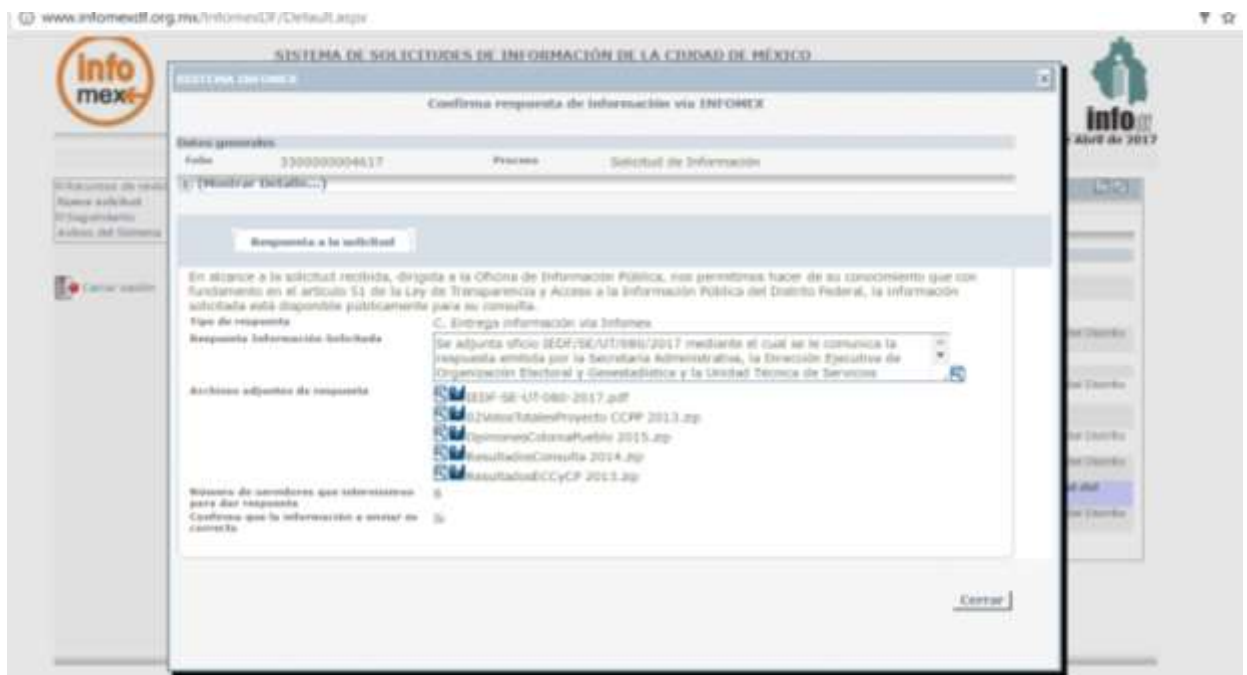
www.infomexdf.org.mx/InfomexDF/Default.aspx

info mex

SISTEMA DE SOLICITUDES DE INFORMACIÓN DE LA CIUDAD DE MÉXICO

SISTEMA INFOMEX

Confirma respuesta de información vía INFOMEX

infodf

Abril de 2017

Datos generales

Folio 3300000004617 Proceso Solicitud de Información

(Mostrar Detalle...)

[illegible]
Nueva solicitud
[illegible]
Avisos del Sistema

Cerrar sesión

Respuesta a la solicitud

En alcance a la solicitud recibida, dirigida a la Oficina de Información Pública, nos permitimos hacer de su conocimiento que con fundamento en el artículo 51 de la Ley de Transparencia y Acceso a la Información Pública del Distrito Federal, la información solicitada está disponible públicamente para su consulta.

Tipo de respuesta C. Entrega información vía Infomex

Respuesta Información Solicitada Se adjunta oficio IEDF/SE/UT/080/2017 mediante el cual se le comunica la respuesta emitida por la Secretaría Administrativa, la Dirección Ejecutiva de Organización Electoral y Geoestadística y la Unidad Técnica de Servicios

Archivos adjuntos de respuesta
IEDF-SE-UT-080-2017.pdf
02VotosTotalesProyecto CCPP 2013.zip
OpinionesColoniaPueblo 2015.zip
ResultadosConsulta 2014.zip
ResultadosECCyCP 2013.zip

Número de servidores que intervinieron para dar respuesta 6

Confirma que la información a enviar es correcta Si

Cerrar